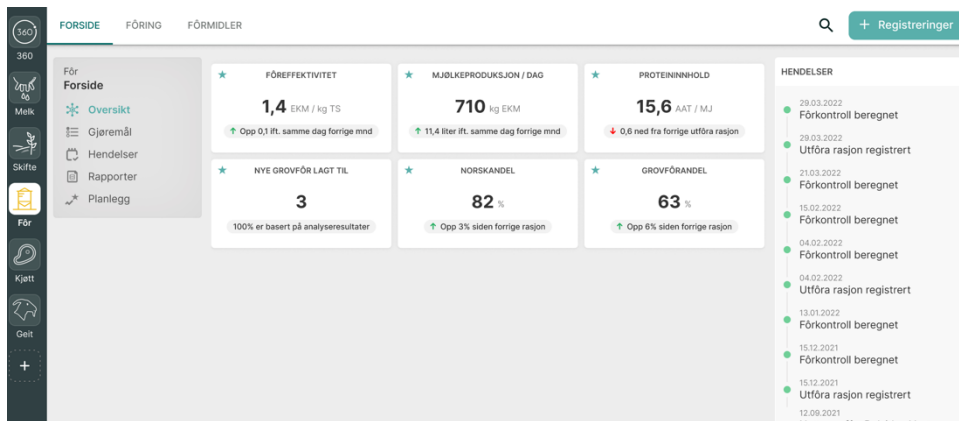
360
360
Melk
Skifte
Fôr
Kjøtt
Geit
+

FORSIDE FÔRING FÔRMIDLER

+ Registreringer

Fôr
Forside
Oversikt
Gjøremål
Hendelser
Rapporter
Planlegg

FÔREFFEKTIVITET
1,4 EKM / kg TS
↑ Opp 0,1 ift. samme dag forrige mnd

MJØLKEPRODUKSJON / DAG
710 kg EKM
↑ 11,4 liter ift. samme dag forrige mnd

PROTEININNHOLD
15,6 AAT / MJ
↓ 0,6 ned fra forrige utfôra rasjon

NYE GROVFÔR LAGT TIL
3
100% er basert på analyseresultater

NORSKANDEL
82 %
↑ Opp 3% siden forrige rasjon

GROVFÔRANDEL
63 %
↑ Opp 6% siden forrige rasjon

HENDELSER
29.03.2022
Fôrkontroll beregnet
29.03.2022
Utfôra rasjon registrert
21.03.2022
Fôrkontroll beregnet
15.02.2022
Fôrkontroll beregnet
04.02.2022
Fôrkontroll beregnet
04.02.2022
Utfôra rasjon registrert
13.01.2022
Fôrkontroll beregnet
15.12.2021
Fôrkontroll beregnet
15.12.2021
Utfôra rasjon registrert
12.09.2021
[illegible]